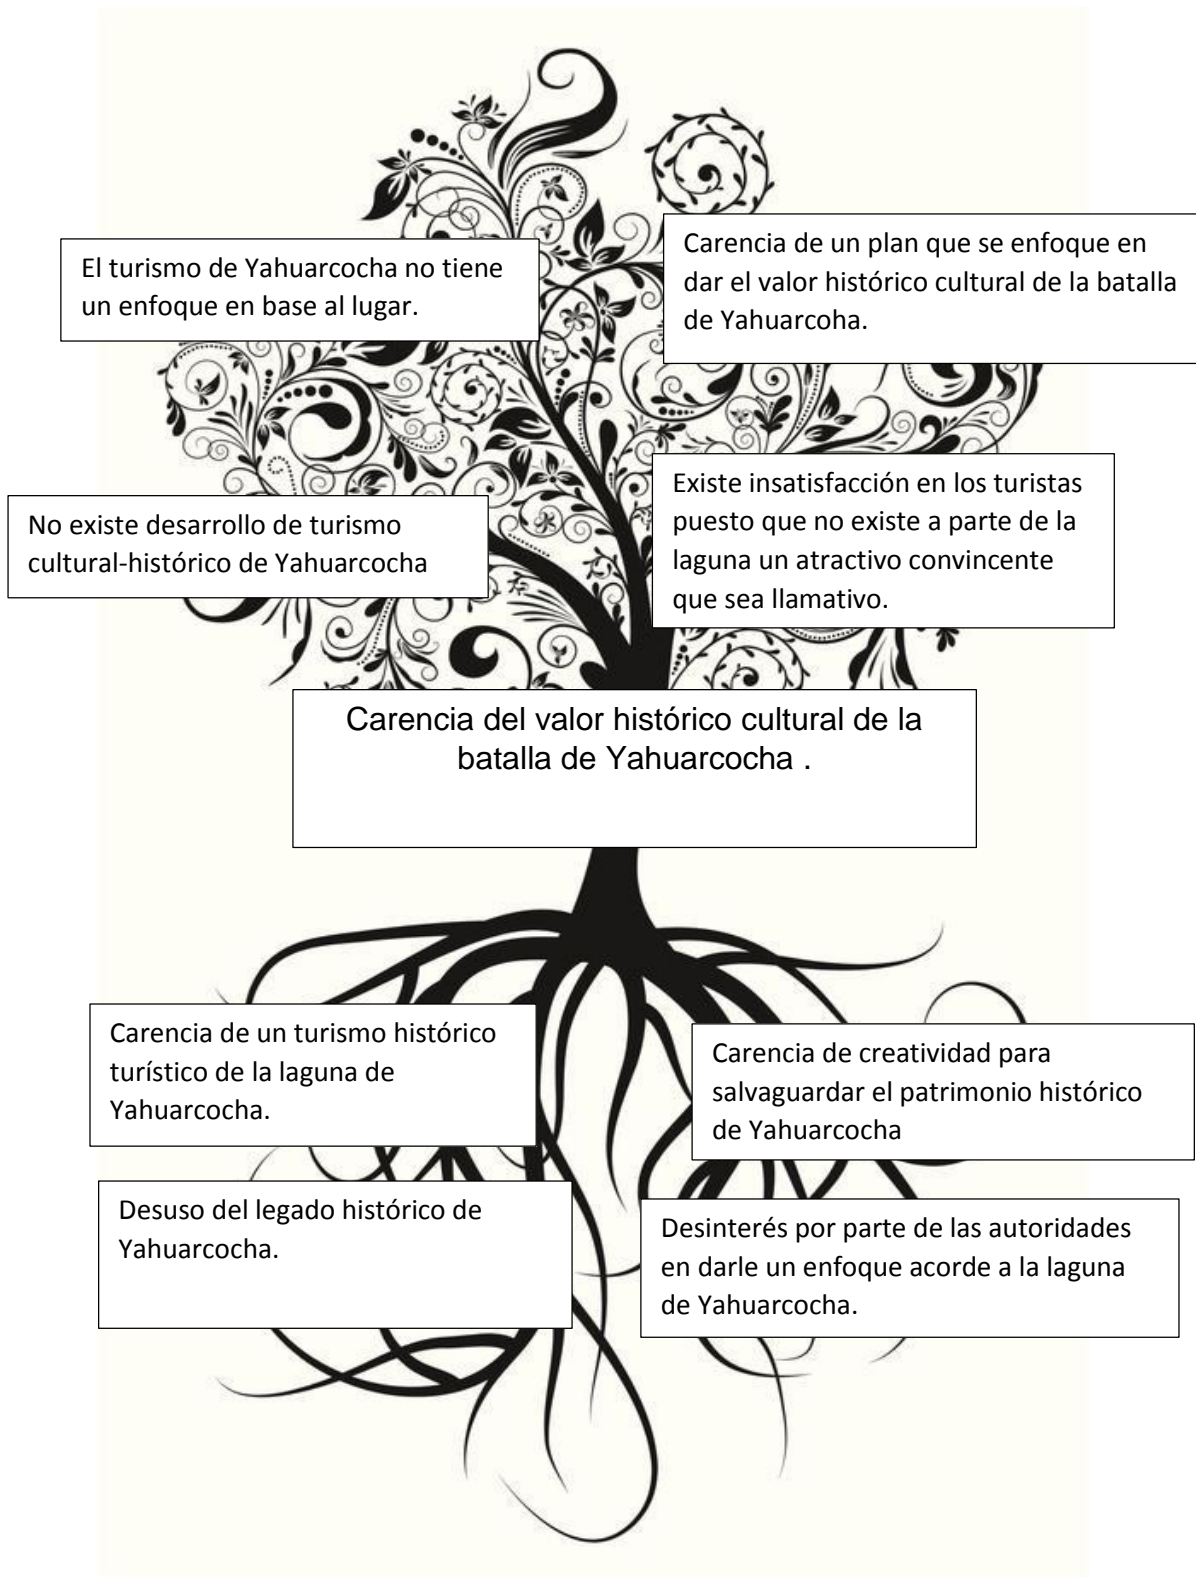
El turismo de Yahuarcocha no tiene un enfoque en base al lugar.

Carencia de un plan que se enfoque en dar el valor histórico cultural de la batalla de Yahuarcoha.

No existe desarrollo de turismo cultural-histórico de Yahuarcocha

Existe insatisfacción en los turistas puesto que no existe a parte de la laguna un atractivo convincente que sea llamativo.

Carencia del valor histórico cultural de la batalla de Yahuarcocha .

Carencia de un turismo histórico turístico de la laguna de Yahuarcocha.

Carencia de creatividad para salvaguardar el patrimonio histórico de Yahuarcocha

Desuso del legado histórico de Yahuarcocha.

Desinterés por parte de las autoridades en darle un enfoque acorde a la laguna de Yahuarcocha.